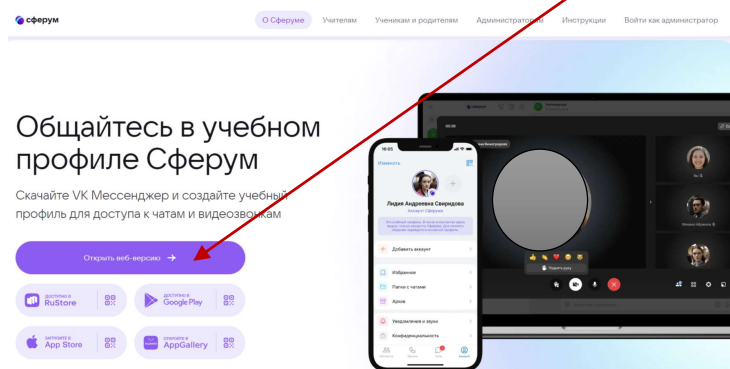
сферум

О Сферуме Учителям Ученикам и родителям Администраторам Инструкции Войти как администратор

Общайтесь в учебном профиле Сферум

Скачайте VK Мессенджер и создайте учебный профиль для доступа к чатам и видеозвонкам

Открыть веб-версию →

ДОСТУПНО В RuStore

ДОСТУПНО В Google Play

ЗАГРУЗИТЕ В App Store

ОТКРОЙТЕ В AppGallery

16:05

Изменить

Лидия Андреевна Свиридова

Аккаунт Сферума

Добавить аккаунт

Избранное

Папки с чатами

Архив

Уведомления и звуки

Конфиденциальность

Поднять руку